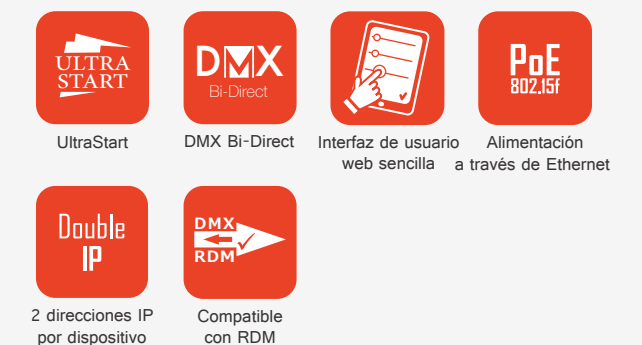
ULTRA START

UltraStart

DMX Bi-Direct

DMX Bi-Direct

Interfaz de usuario web sencilla

PoE 802.15f

Alimentación a través de Ethernet

Double IP

2 direcciones IP por dispositivo

DMX RDM

Compatible con RDM